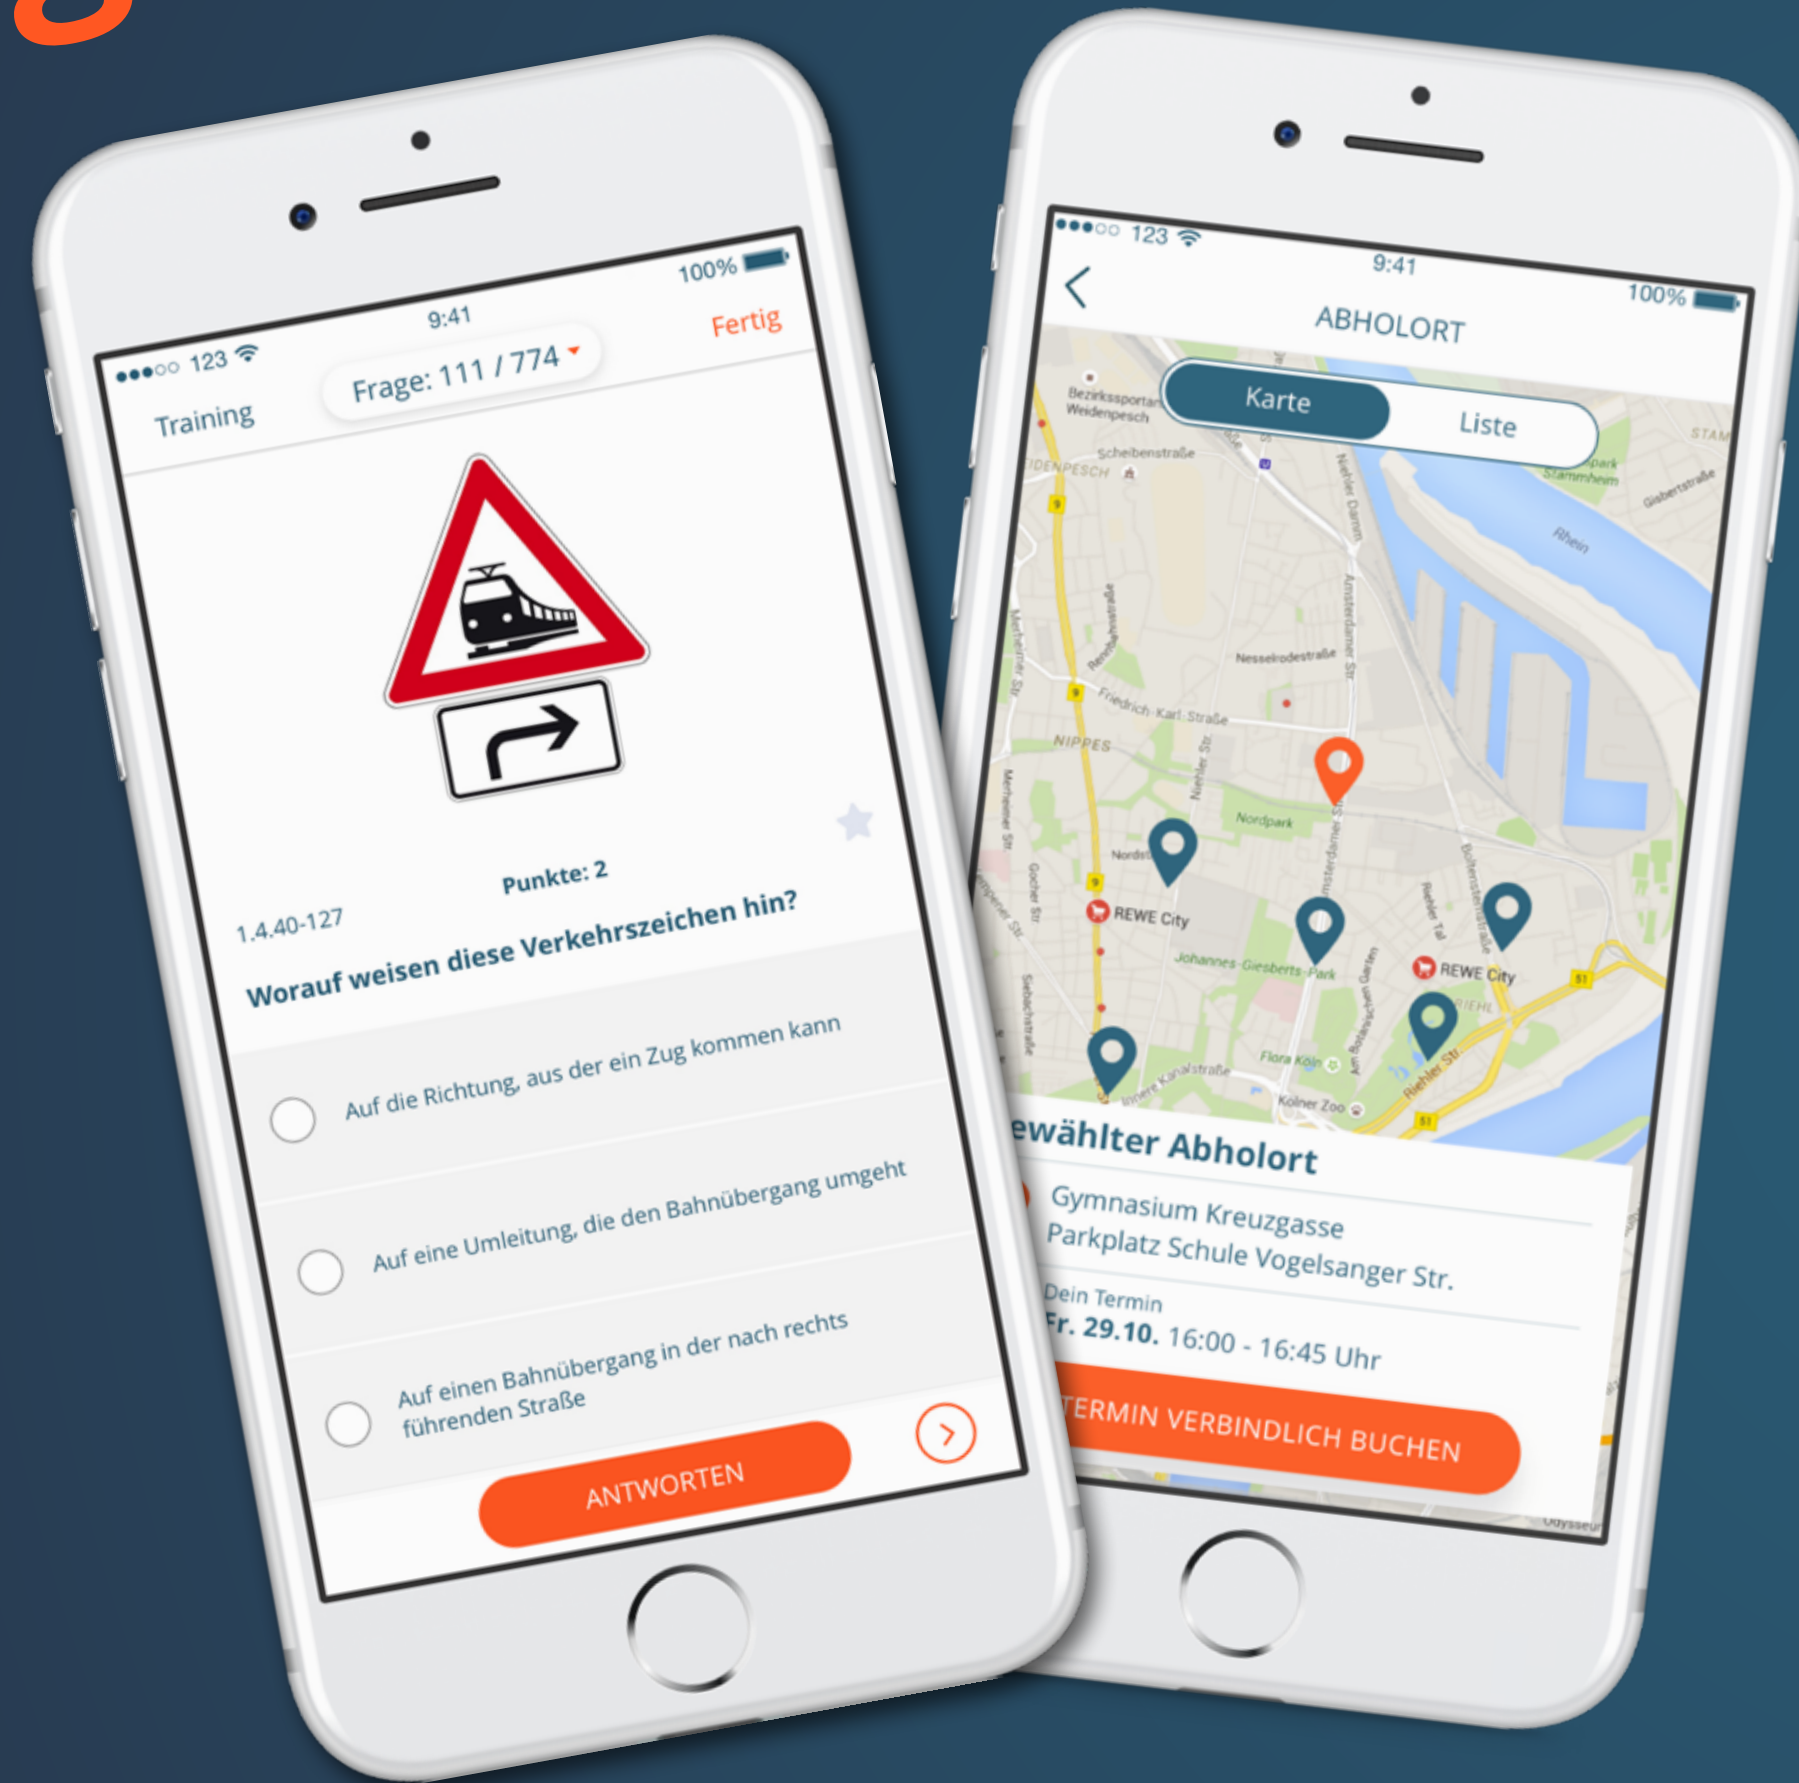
●●●○○ 123 9:41 100%

Training

Frage: 111 / 774

Fertig

Punkte: 2

1.4.40-127

Worauf weisen diese Verkehrszeichen hin?

Auf die Richtung, aus der ein Zug kommen kann

Auf eine Umleitung, die den Bahnübergang umgeht

Auf einen Bahnübergang in der nach rechts führenden Straße

ANTWORTEN

●●●○○ 123 9:41 100%

ABHOLORT

Karte

Liste

Bezirkssportanlage Weidenpesch

Scheibenstraße

WEIDENPESCH

Niehler Damm

Rhein

Amsterdamer Str.

Neusser Str.

Nesselrodestraße

Friedrich-Karl-Straße

NIPPES

Niehler Str.

Nordpark

REWE City

Johannes-Giesberts-Park

REWE City

RIEHL

Flora Köln

Innere Kanalstraße

Kölner Zoo

Riehler Str.

Merheimer Str.

Gocher Str.

Sechzigstraße

Gisbertstraße

STAMMHEIM

ewählter Abholort

Gymnasium Kreuzgasse

Parkplatz Schule Vogelsanger Str.

Dein Termin

Fr. 29.10. 16:00 - 16:45 Uhr

TERMIN VERBINDLICH BUCHEN

Odysseum